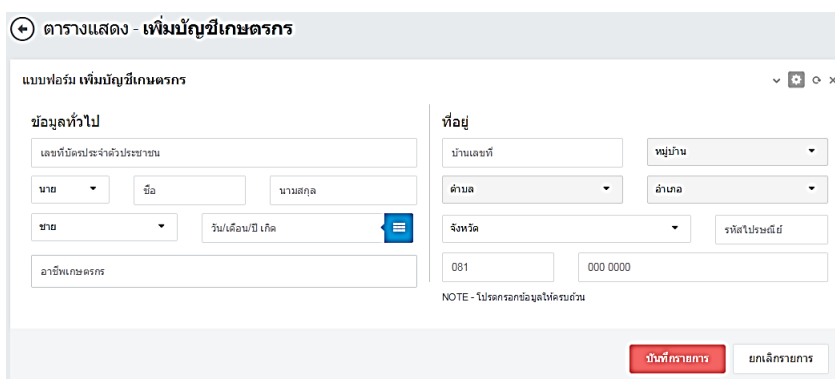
ตารางแสดง - เพิ่มบัญชีเกษตรกร

แบบฟอร์ม เพิ่มบัญชีเกษตรกร

ข้อมูลทั่วไป

เลขที่บัตรประจำตัวประชาชน

นาย

ชื่อ

นามสกุล

ชาย

วัน/เดือน/ปี เกิด

อาชีพเกษตรกร

ที่อยู่

บ้านเลขที่

หมู่บ้าน

ตำบล

อำเภอ

จังหวัด

รหัสไปรษณีย์

081

000 0000

NOTE - โปรดกรอกข้อมูลให้ครบถ้วน

บันทึกรายการ

ยกเลิกรายการ